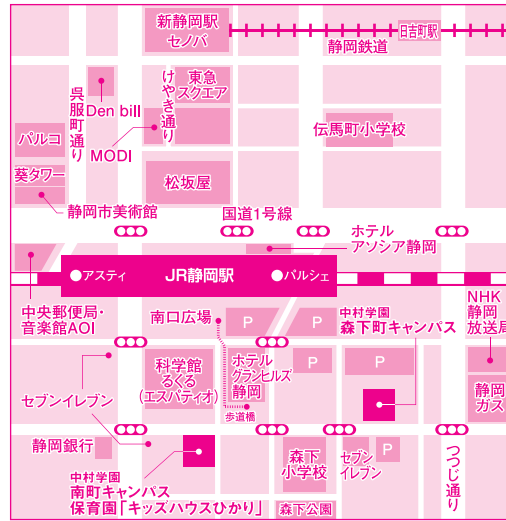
新静岡駅
セノバ

日吉町駅

静岡鉄道

呉服町通り

Den bill

けやき通り

東急スクエア

MODI

パルコ

伝馬町小学校

葵タワー

松坂屋

静岡市美術館

国道1号線

ホテル
アソシア静岡

アスティ

JR静岡駅

パルシェ

中央郵便局・
音楽館AOI

南口広場

P

P

中村学園
森下町キャンパス

NHK
静岡
放送局

科学館
るくる
(エスパティオ)

ホテル
グランヒルズ
静岡

P

P

セブンイレブン

歩道橋

静岡
ガス

静岡銀行

森下
小学校

セブン
イレブン

つつじ通り

中村学園
南町キャンパス
保育園「キッズハウスひかり」

森下公園